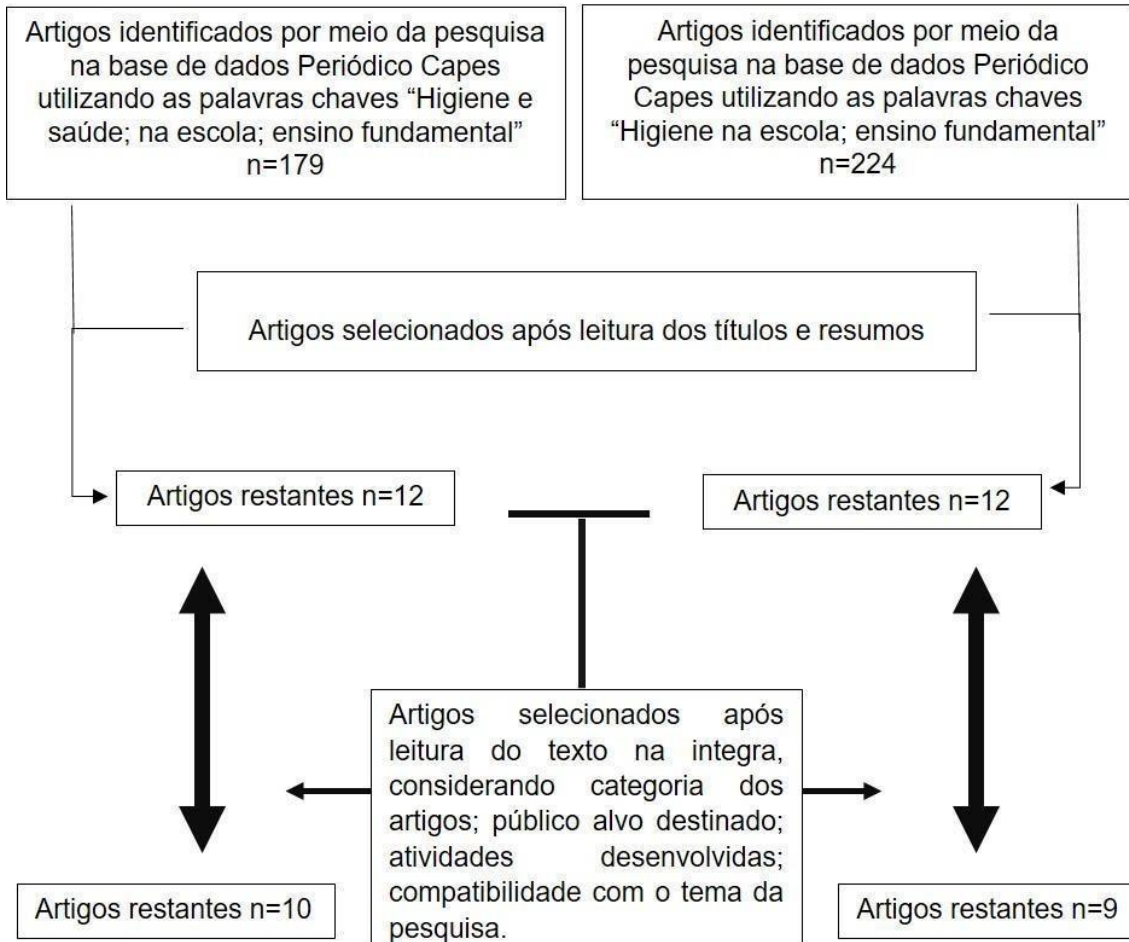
Artigos identificados por meio da pesquisa na base de dados Periódico Capes utilizando as palavras chaves “Higiene e saúde; na escola; ensino fundamental” n=179

Artigos identificados por meio da pesquisa na base de dados Periódico Capes utilizando as palavras chaves “Higiene na escola; ensino fundamental” n=224

Artigos selecionados após leitura dos títulos e resumos

Artigos restantes n=12

Artigos restantes n=12

Artigos selecionados após leitura do texto na integra, considerando categoria dos artigos; público alvo destinado; atividades desenvolvidas; compatibilidade com o tema da pesquisa.

Artigos restantes n=10

Artigos restantes n=9